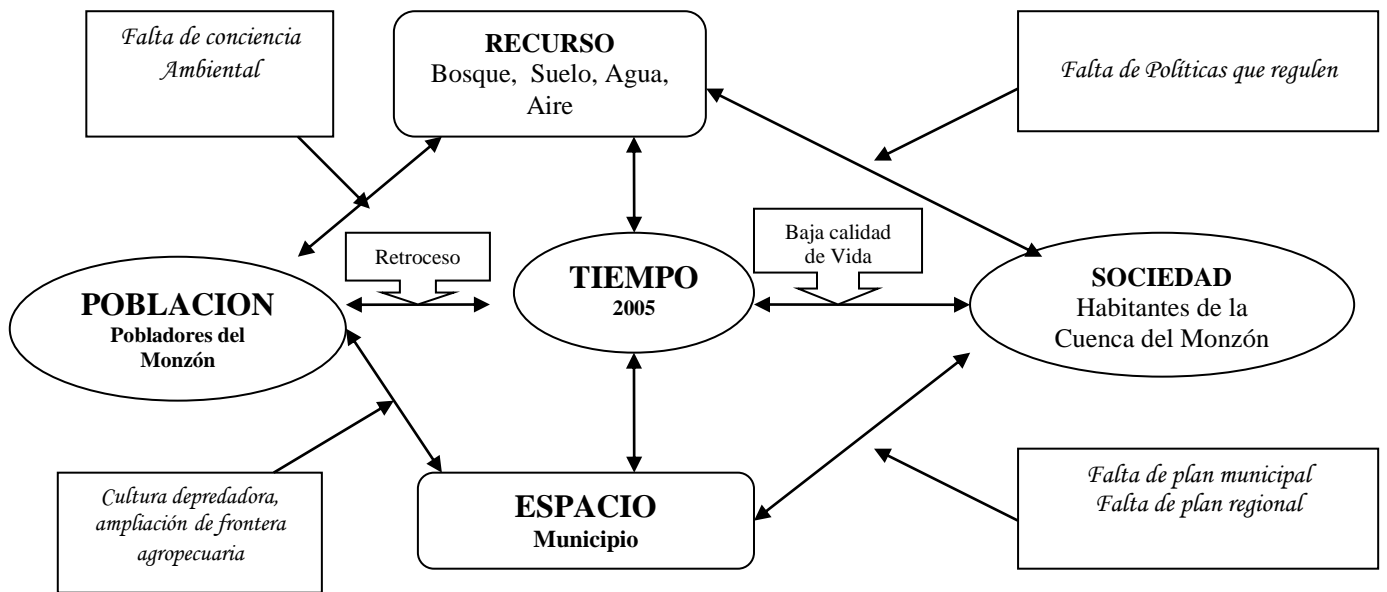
Falta de conciencia Ambiental

RECURSO
Bosque, Suelo, Agua, Aire

Falta de Políticas que regulen

Retroceso

Baja calidad de Vida

POBLACION
Pobladores del Monzón

TIEMPO
2005

SOCIEDAD
Habitantes de la Cuenca del Monzón

Cultura depredadora, ampliación de frontera agropecuaria

ESPACIO
Municipio

Falta de plan municipal
Falta de plan regional